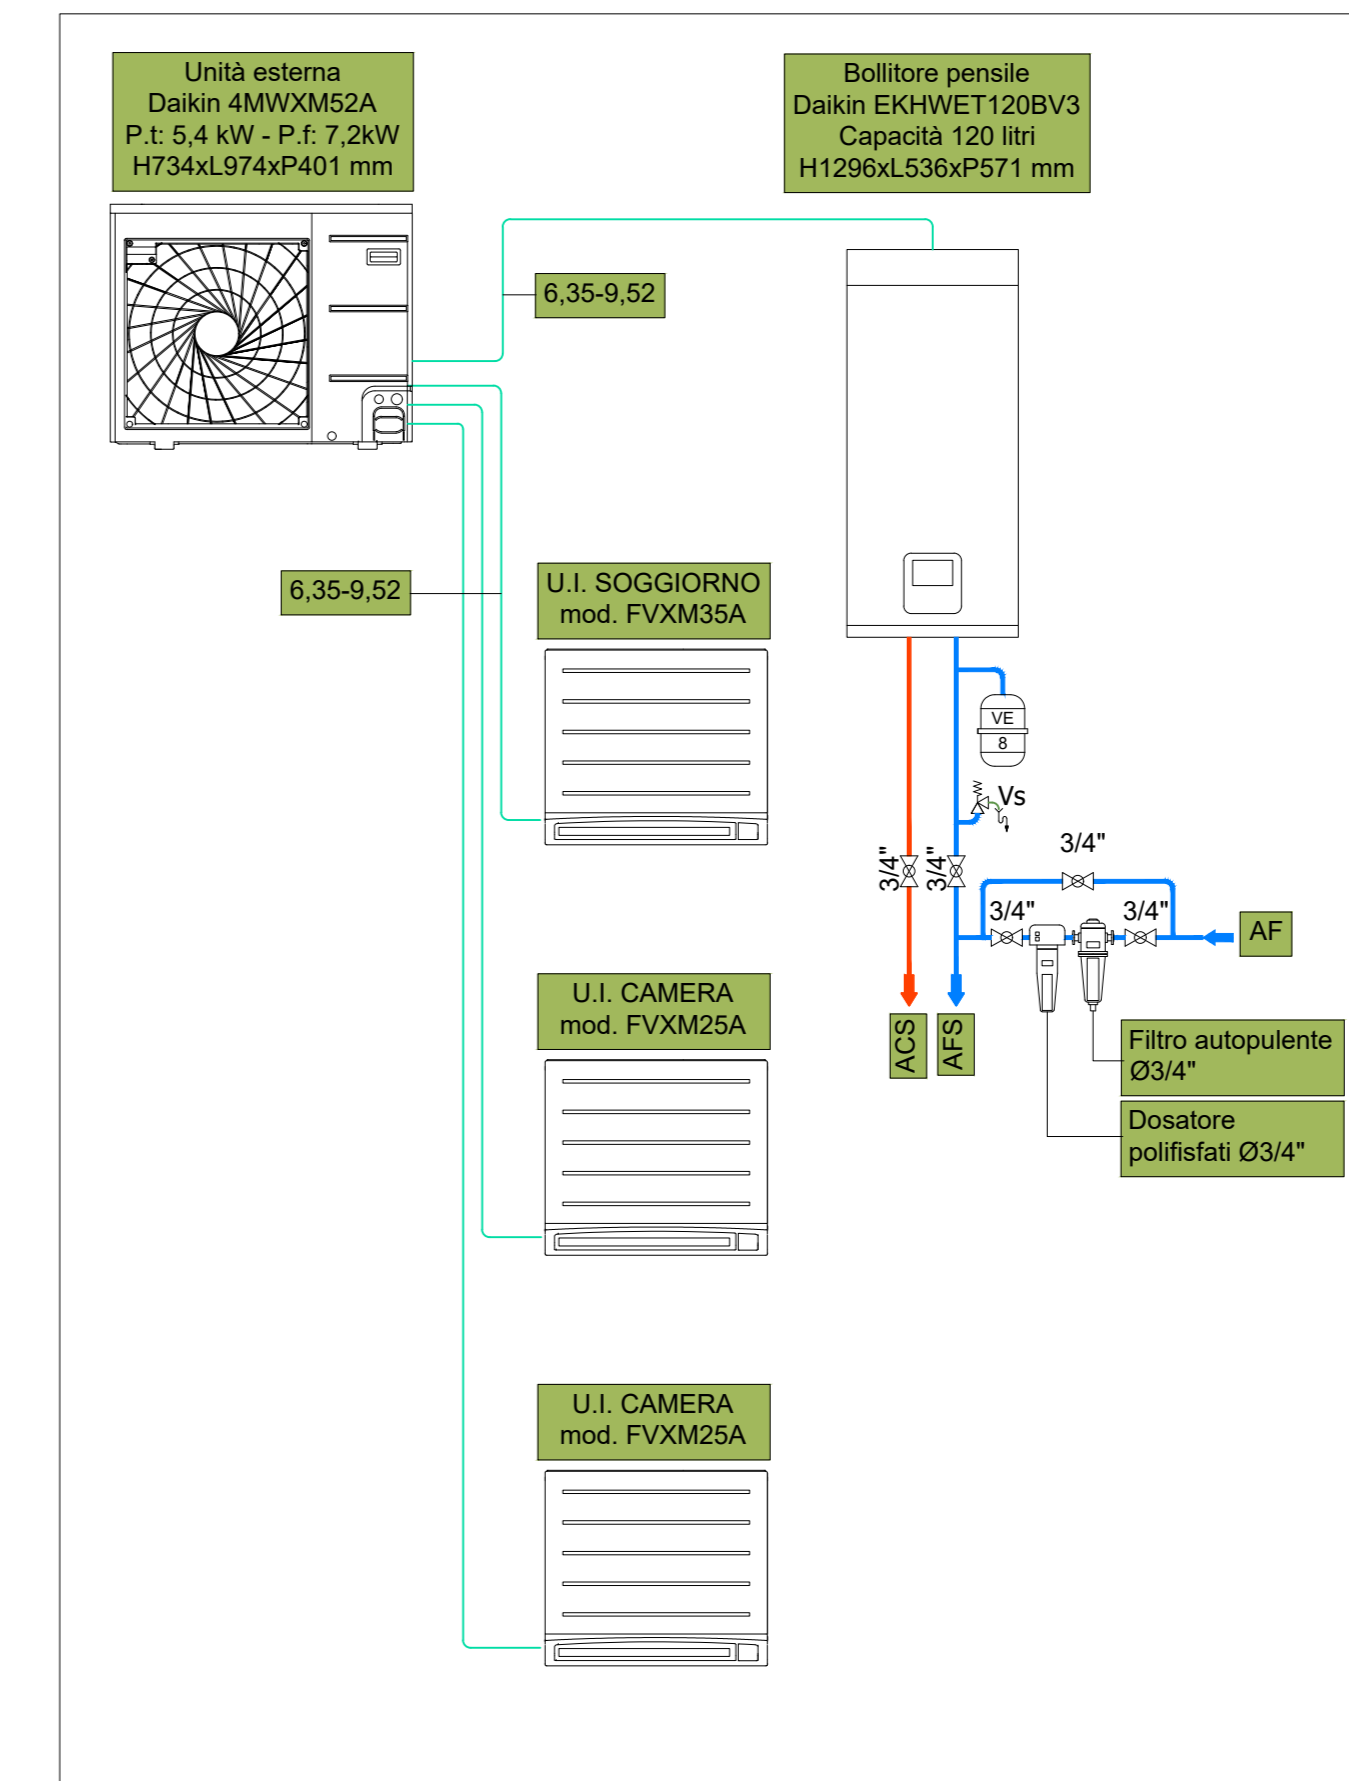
Unità esterna
Daikin 4MWXM52A
P.t: 5,4 kW - P.f: 7,2kW
H734xL974xP401 mm

Bollitore pensile
Daikin EKHWET120BV3
Capacità 120 litri
H1296xL536xP571 mm

6,35-9,52

6,35-9,52

U.I. SOGGIORNO
mod. FVXM35A

VE
8

Vs

3/4"

3/4"

3/4"

3/4"

3/4"

AF

U.I. CAMERA
mod. FVXM25A

ACS

AFS

Filtro autopulente
Ø3/4"

Dosatore
polifisfati Ø3/4"

U.I. CAMERA
mod. FVXM25A